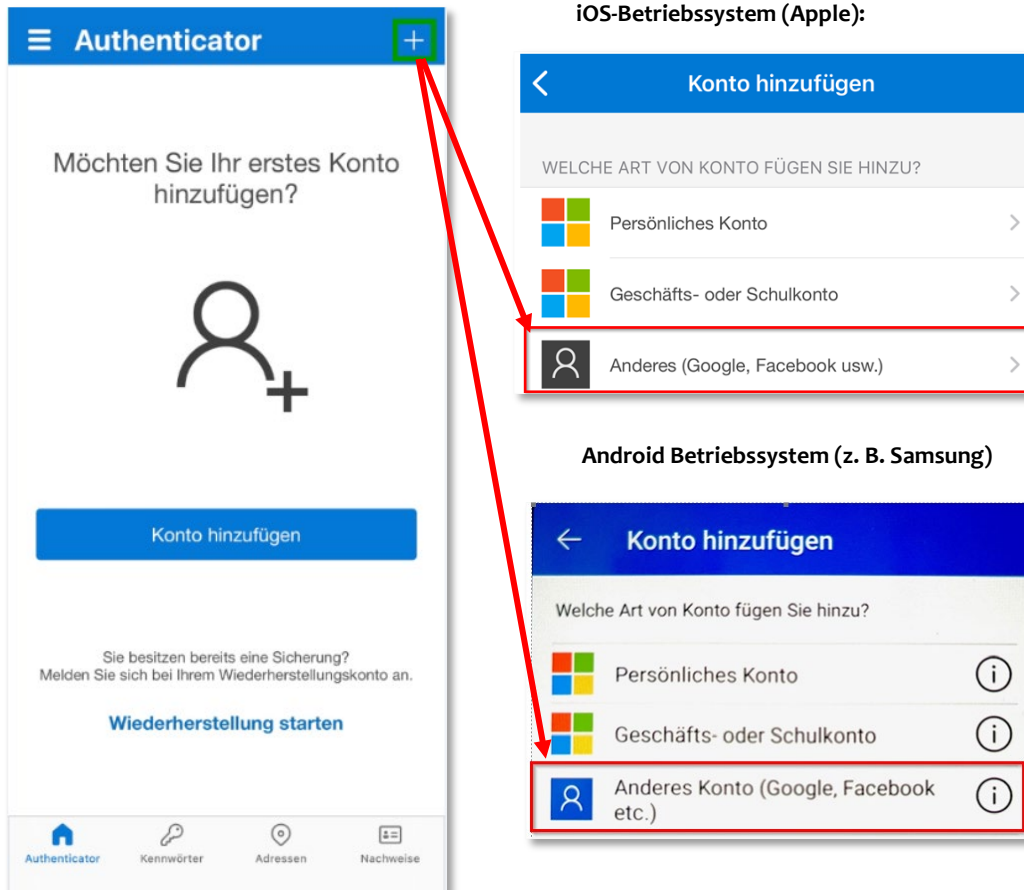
Authenticator

Möchten Sie Ihr erstes Konto hinzufügen?

Konto hinzufügen

Sie besitzen bereits eine Sicherung? Melden Sie sich bei Ihrem Wiederherstellungskonto an.

Wiederherstellung starten

Authenticator Kennwörter Adressen Nachweise

iOS-Betriebssystem (Apple):

Konto hinzufügen

WELCHE ART VON KONTO FÜGEN SIE HINZU?

Persönliches Konto

Geschäfts- oder Schulkonto

Anderes (Google, Facebook usw.)

Android Betriebssystem (z. B. Samsung)

Konto hinzufügen

Welche Art von Konto fügen Sie hinzu?

Persönliches Konto

Geschäfts- oder Schulkonto

Anderes Konto (Google, Facebook etc.)